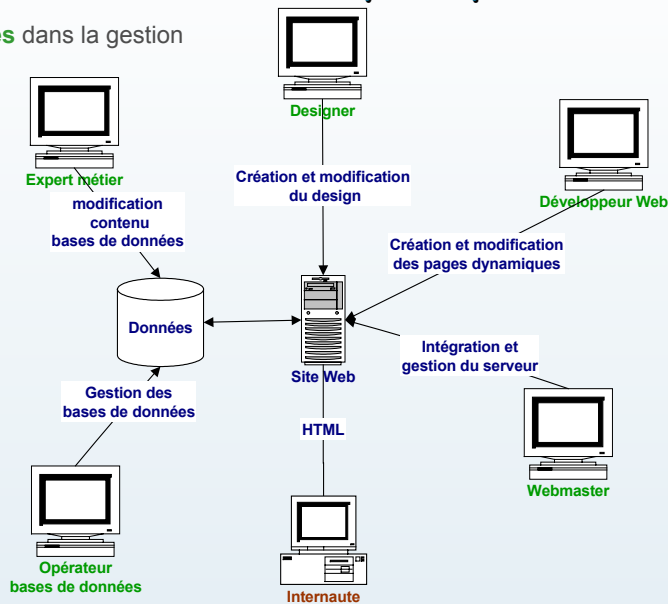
es dans la gestion

Designer

Expert métier

modification contenu bases de données

Création et modification du design

Développeur Web

Création et modification des pages dynamiques

Données

Site Web

Intégration et gestion du serveur

Gestion des bases de données

HTML

Webmaster

Opérateur bases de données

Internaute